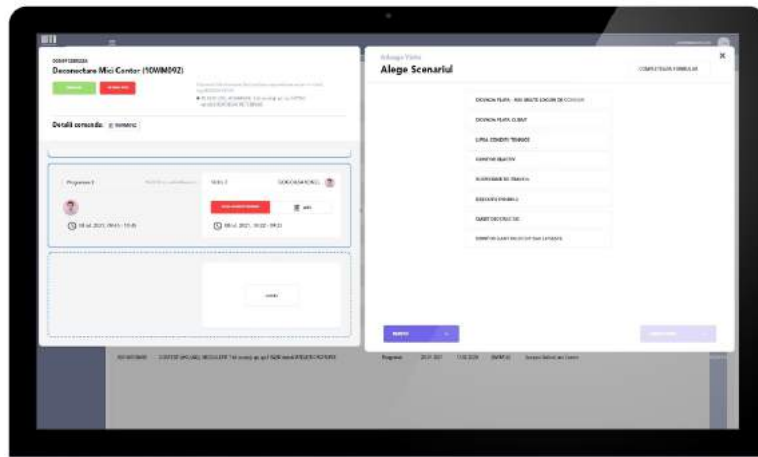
Deconectare Mici Center (10MM092)

Detalii comanda:

Programat

Alege Scenariul

COMPLETEAZA FORMULAR

DEVINOA PLATA - NU SE POATE EXECUTA

DEVINOA PLATA CLIENT

LIPSA CONDITII TEHNICE

CONTOR INACTIV

SUSPENDARE DE TRANSA

EXECUTIE EFICIENTA

CLIENT DECEDAT

CONTOR CLIENT

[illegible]

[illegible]